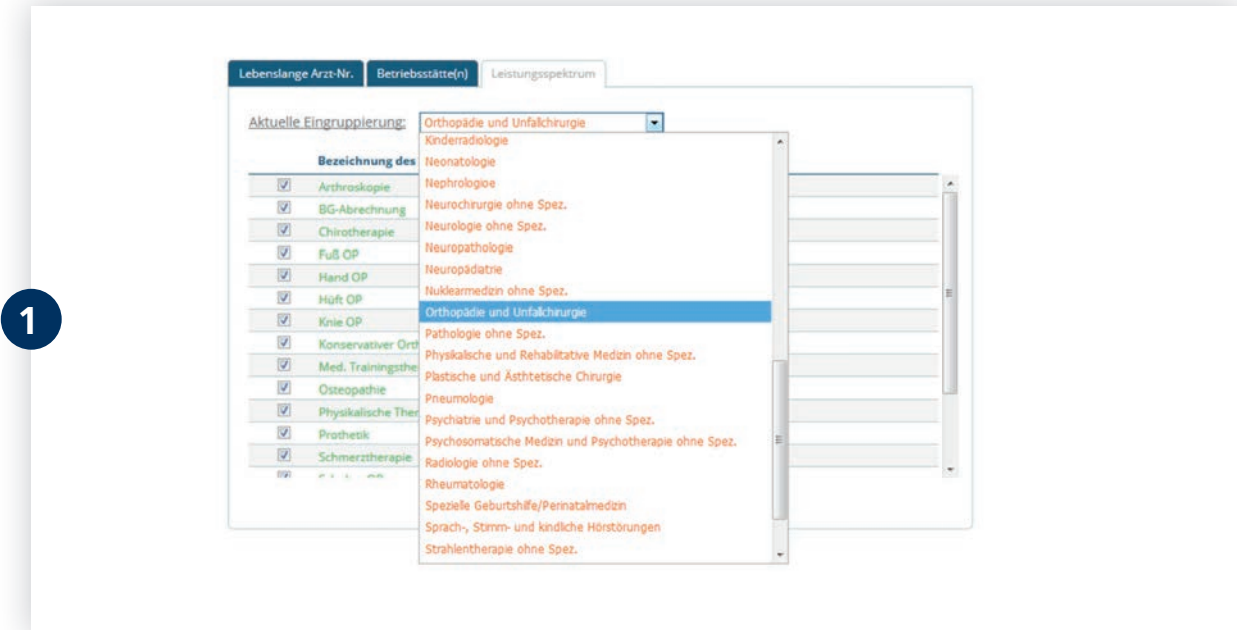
1

Lebenslange Arzt-Nr. | Betriebsstätte(n) | Leistungsspektrum

Aktuelle Eingruppierung: Orthopädie und Unfallchirurgie

Bezeichnung des

Arthroskopie
BG-Abrechnung
Chirotherapie
Fuß OP
Hand OP
Hüft OP
Knie OP
Konservativer Orth
Med. Trainingsthe
Osteopathie
Physikalische Ther
Prothetik
Schmerztherapie

Kinderradiologie
Neonatologie
Nephrologioe
Neurochirurgie ohne Spez.
Neurologie ohne Spez.
Neuropathologie
Neuropädiatrie
Nuklearmedizin ohne Spez.
Orthopädie und Unfallchirurgie
Pathologie ohne Spez.
Physikalische und Rehabilitative Medizin ohne Spez.
Plastische und Ästhetische Chirurgie
Pneumologie
Psychiatrie und Psychotherapie ohne Spez.
Psychosomatische Medizin und Psychotherapie ohne Spez.
Radiologie ohne Spez.
Rheumatologie
Spezielle Geburtshilfe/Perinatalmedizin
Sprach-, Stimm- und kindliche Hörstörungen
Strahlentherapie ohne Spez.